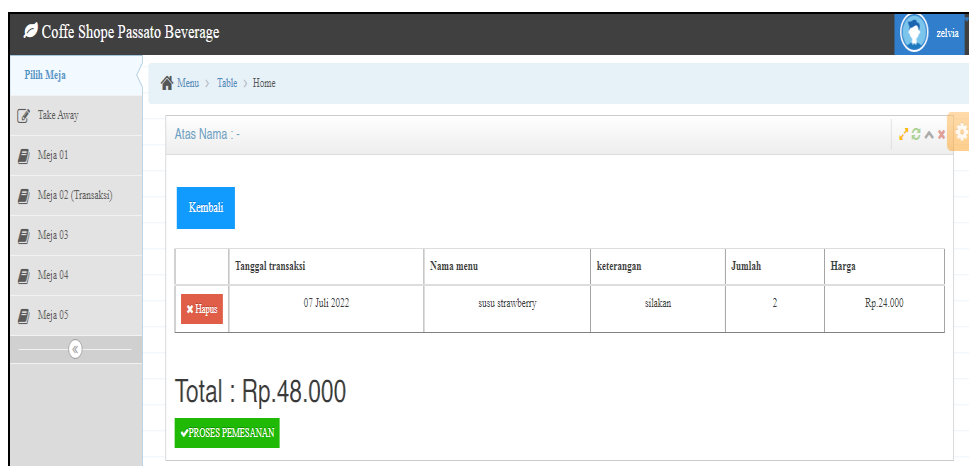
Coffe Shope Passato Beverage

zelvia

Pilih Meja

Take Away

Meja 01

Meja 02 (Transaksi)

Meja 03

Meja 04

Meja 05

Menu > Table > Home

Atas Nama : -

Kembali

| | Tanggal transaksi | Nama menu | keterangan | Jumlah | Harga |
|---|---|---|---|---|---|
| ✖ Hapus | 07 Juli 2022 | susu strawberry | silakan | 2 | Rp.24.000 |

Total : Rp.48.000

✔PROSES PEMESANAN